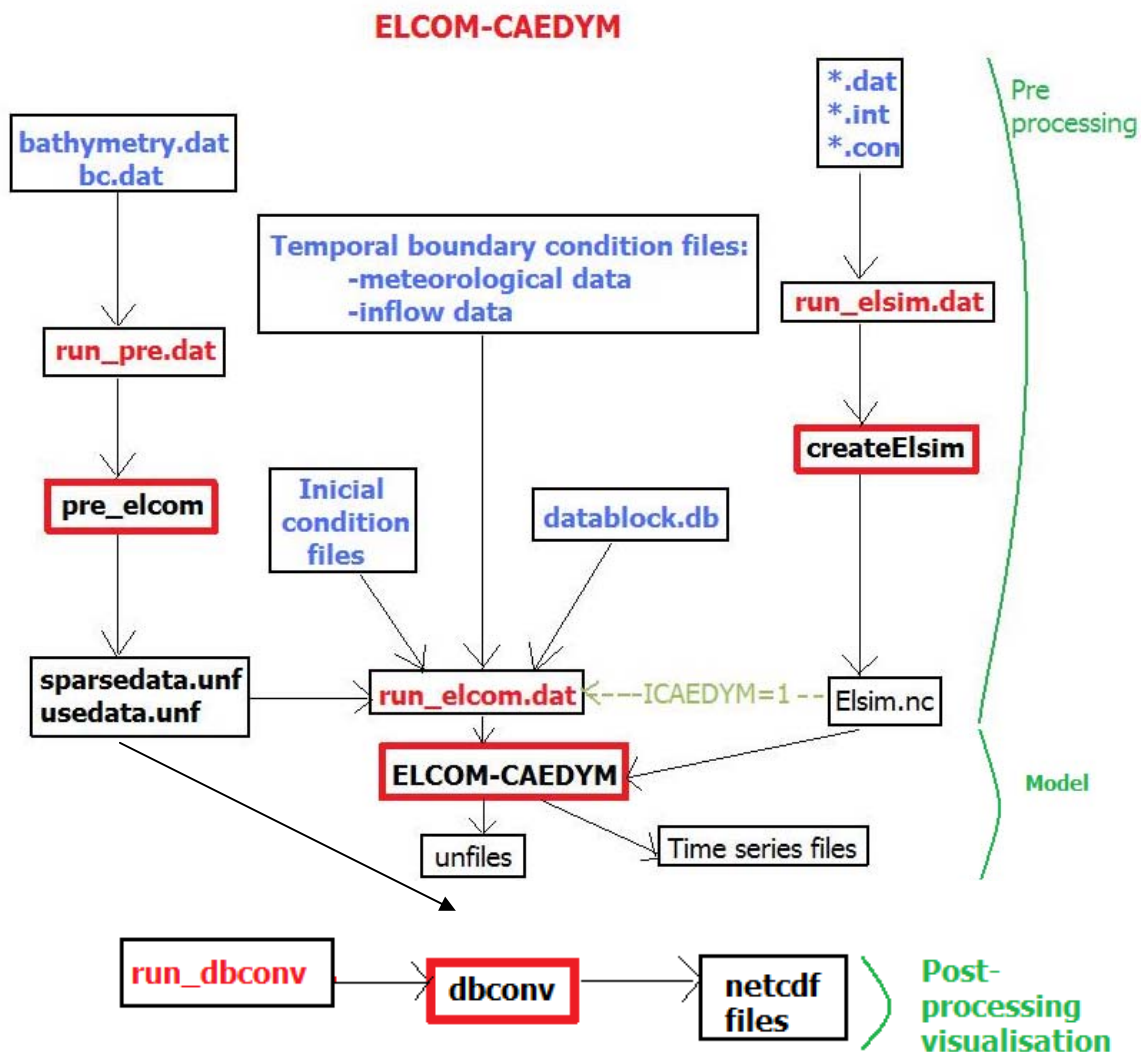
ELCOM-CAEDYM

bathymetry.dat
bc.dat

run_pre.dat

pre_elcom

sparsedata.unf
usedata.unf

Temporal boundary condition files:
-meteorological data
-inflow data

Inicial condition files

datablock.db

*.dat
*.int
*.con

run_elsim.dat

createElsim

Pre processing

run_elcom.dat

ICAEDYM=1

Elsim.nc

ELCOM-CAEDYM

Model

unfiles

Time series files

run_dbconv

dbconv

netcdf files

Post-processing visualisation